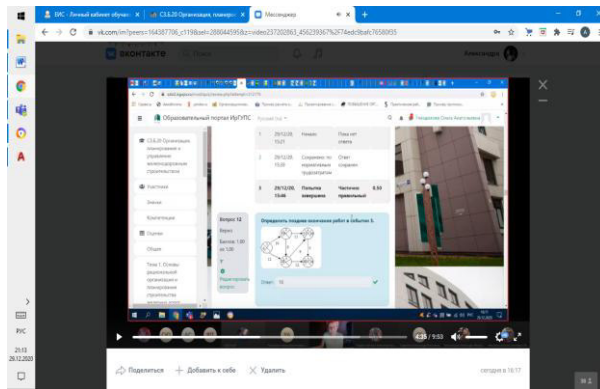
ЕИС - Личный кабинет обучаю | СЗ.Б.20 Организация, планиров | Мессенджер

vk.com/im?peers=164387706_c119&sel=288044595&z=video237202863_456239367%2F74edc9bafc76580f35

ВКОНТАКТЕ

Александра

Образовательный портал ИрГУПС

СЗ.Б.20 Организация, планирование и управление железнодорожным строительством

Участники

Значки

Компетенции

Оценки

Общее

Тема 1. Основы рациональной организации и планирования строительства

| 1 | 29/12/20, 15:21 | Начато | Пока нет ответа | |
|---|---|---|---|---|
| 2 | 29/12/20, 15:30 | Сохранено: по нормативным трудозатратам | Ответ сохранен | |
| 3 | 29/12/20, 15:46 | Попытка завершена | Частично правильный | 0,33 |

Вопрос 12

Верно

Баллов: 1,00 из 1,00

Редактировать вопрос

Определить позднее окончание работ в событии 3.

Ответ: 15

4:35 / 9:53

Поделиться

Добавить к себе

Удалить

сегодня в 18:17

РУС

21:13

29.12.2020